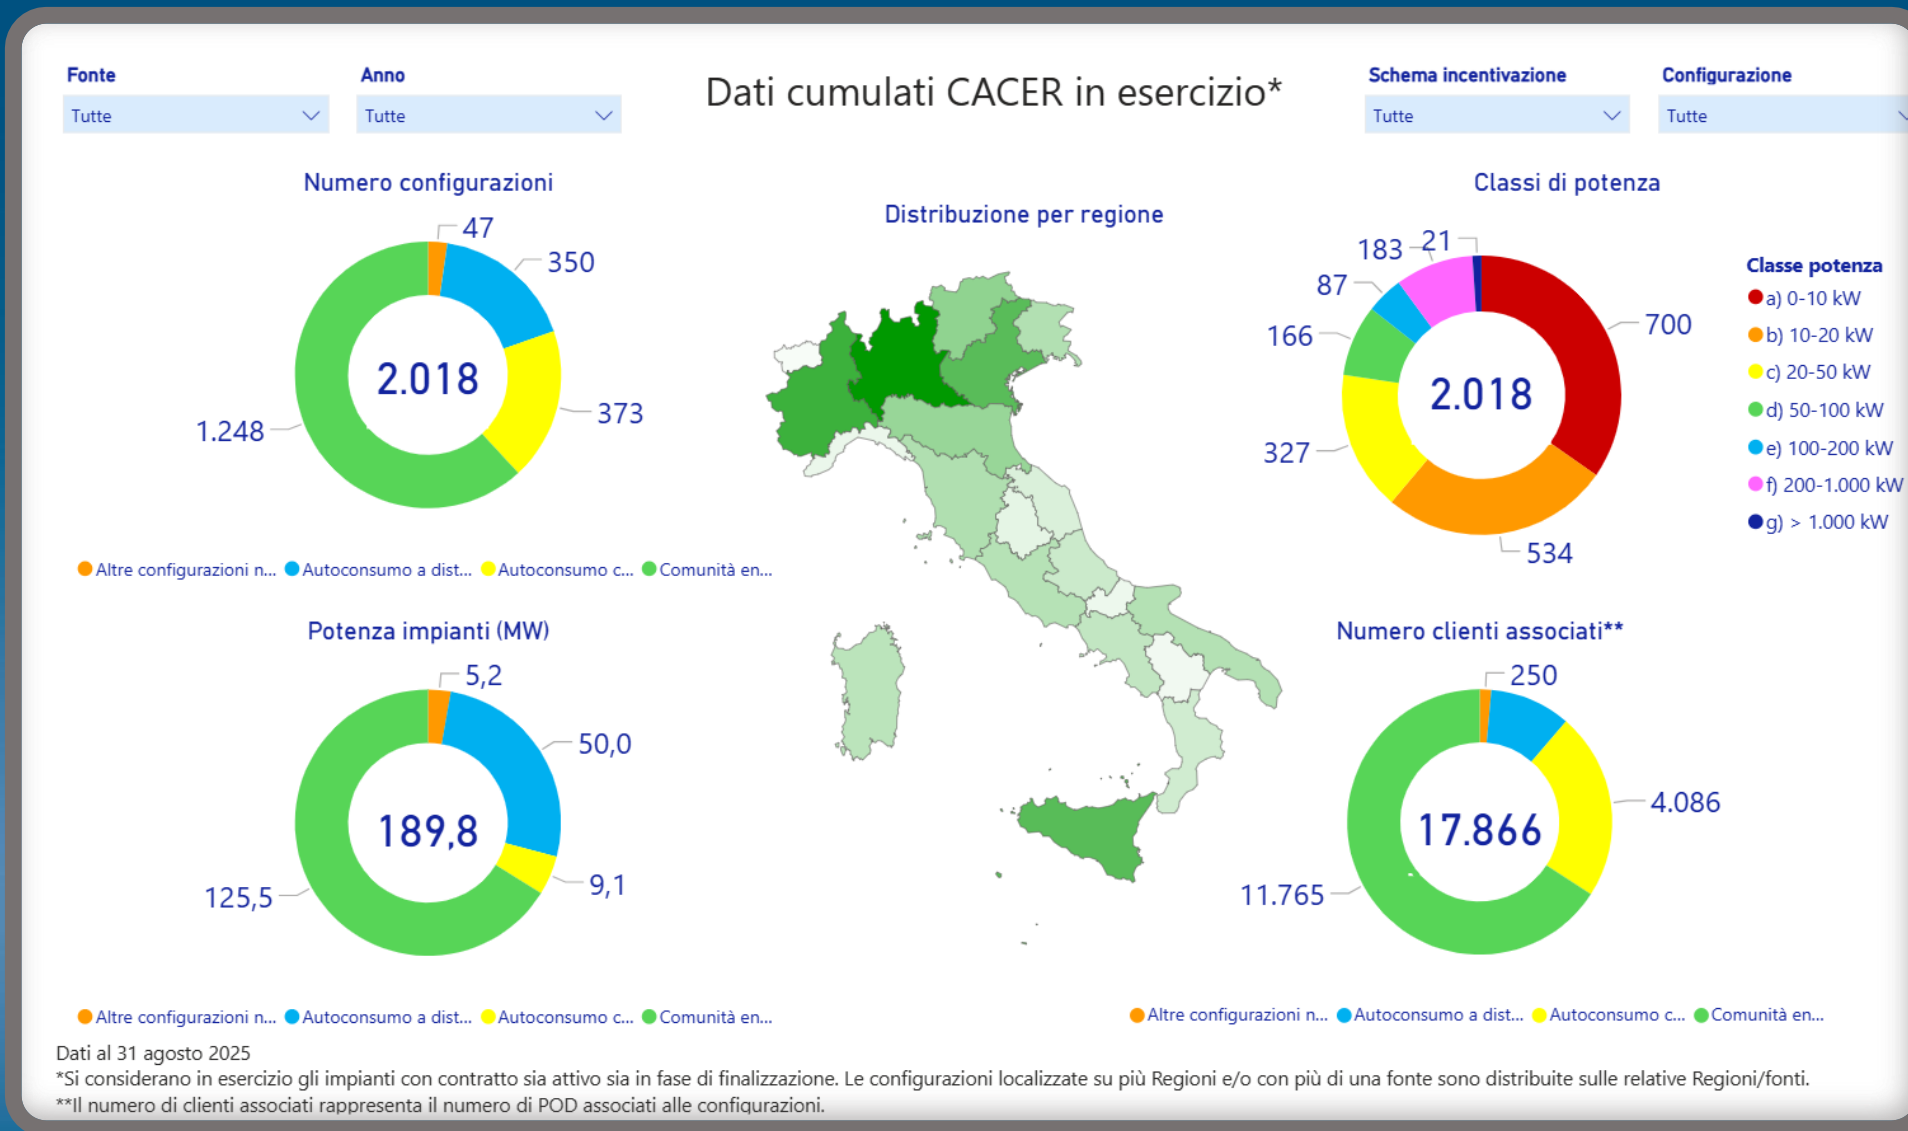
Fonte
Tutte

Anno
Tutte

Dati cumulati CACER in esercizio*

Schema incentivazione
Tutte

Configurazione
Tutte

Numero configurazioni

47
350
373
1.248
2.018

Altre configurazioni n... Autoconsumo a dist... Autoconsumo c... Comunità en...

Distribuzione per regione

Classi di potenza

183
21
87
700
166
2.018
327
534

Classe potenza
a) 0-10 kW
b) 10-20 kW
c) 20-50 kW
d) 50-100 kW
e) 100-200 kW
f) 200-1.000 kW
g) > 1.000 kW

Potenza impianti (MW)

5,2
50,0
189,8
9,1
125,5

Altre configurazioni n... Autoconsumo a dist... Autoconsumo c... Comunità en...

Numero clienti associati**

250
4.086
17.866
11.765

Altre configurazioni n... Autoconsumo a dist... Autoconsumo c... Comunità en...

Dati al 31 agosto 2025
*Si considerano in esercizio gli impianti con contratto sia attivo sia in fase di finalizzazione. Le configurazioni localizzate su più Regioni e/o con più di una fonte sono distribuite sulle relative Regioni/fonti.
**Il numero di clienti associati rappresenta il numero di POD associati alle configurazioni.